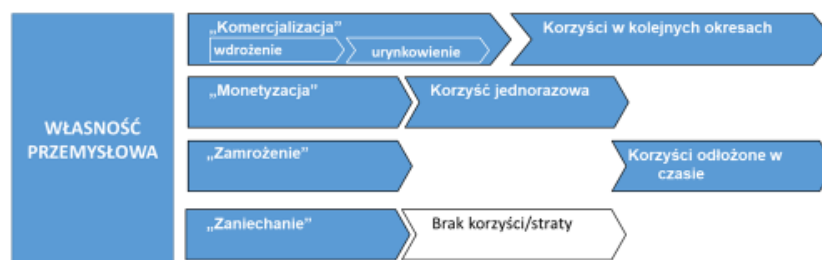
WŁASNOŚĆ PRZEMYSŁOWA

„Komercjalizacja”
wdrożenie
urynkowienie
Korzyści w kolejnych okresach

„Monetyzacja”
Korzyść jednorazowa

„Zamrożenie”
Korzyści odłożone w czasie

„Zaniechanie”
Brak korzyści/straty